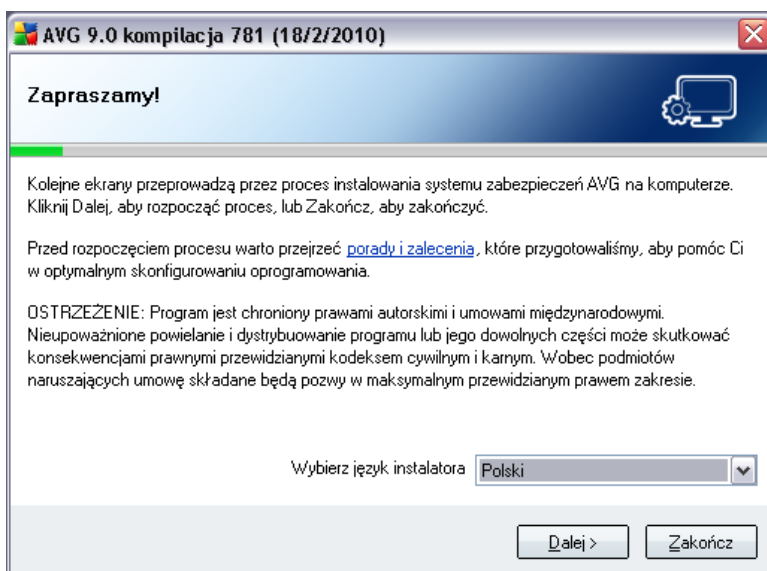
AVG 9.0 kompilacja 781 (18/2/2010)

Zapraszamy!

Kolejne ekrany przeprowadzą przez proces instalowania systemu zabezpieczeń AVG na komputerze. Kliknij Dalej, aby rozpocząć proces, lub Zakończ, aby zakończyć.

Przed rozpoczęciem procesu warto przejrzeć porady i zalecenia, które przygotowaliśmy, aby pomóc Ci w optymalnym skonfigurowaniu oprogramowania.

OSTRZEŻENIE: Program jest chroniony prawami autorskimi i umowami międzynarodowymi. Nieupoważnione powielanie i dystrybuowanie programu lub jego dowolnych części może skutkować konsekwencjami prawnymi przewidzianymi kodeksem cywilnym i karnym. Wobec podmiotów naruszających umowę składane będą pozwy w maksymalnym przewidzianym prawem zakresie.

Wybierz język instalatora Polski

Dalej > Zakończ